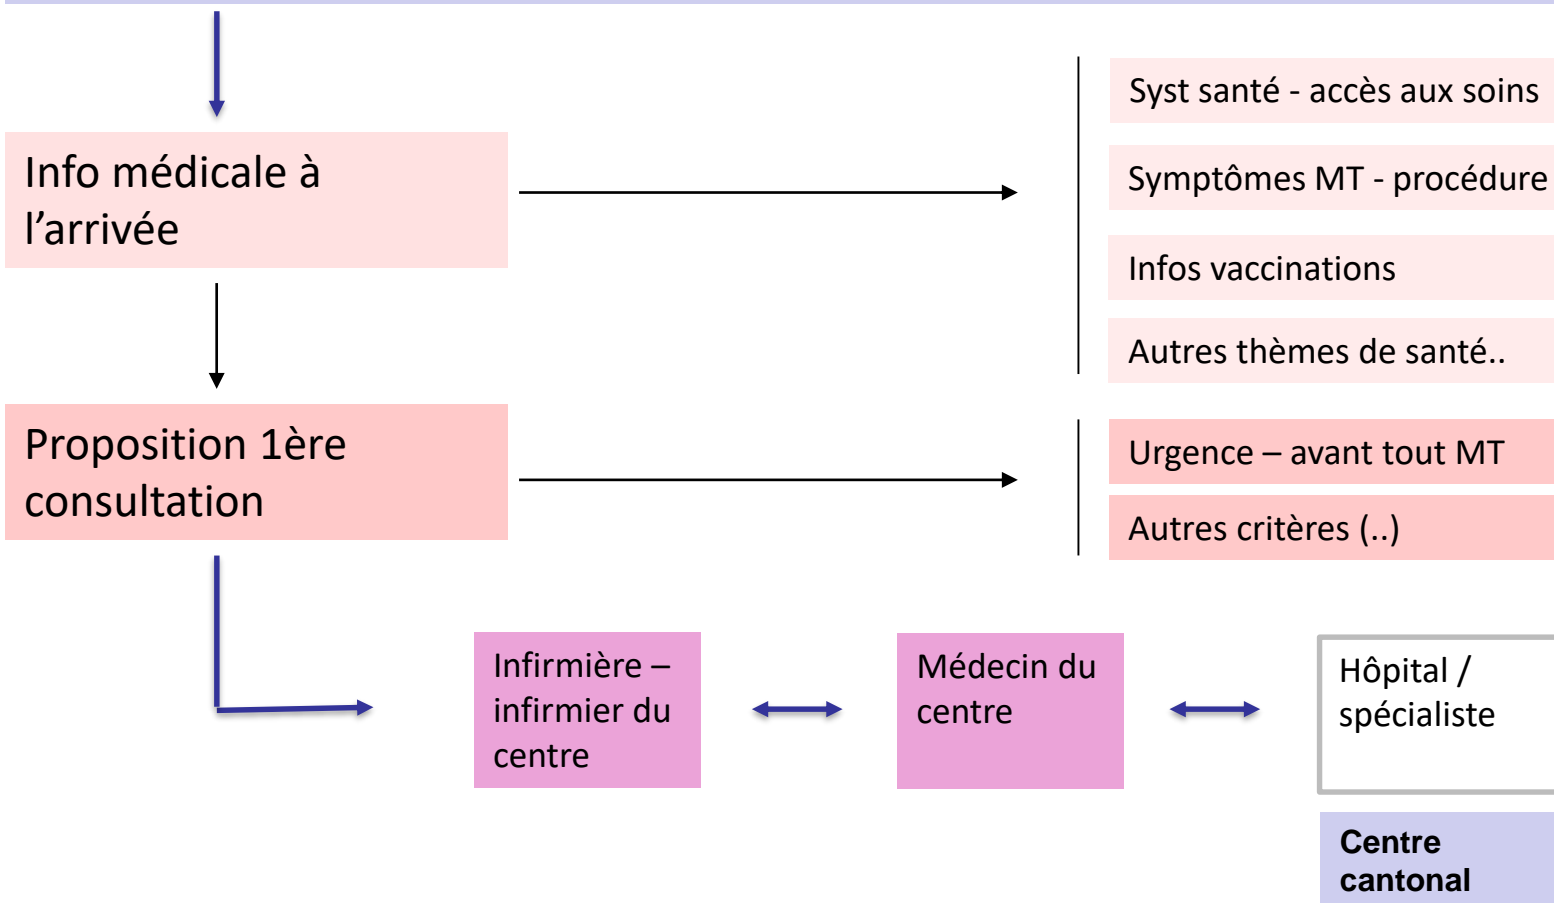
Info médicale à l’arrivée

Syst santé - accès aux soins

Symptômes MT - procédure

Infos vaccinations

Autres thèmes de santé..

Proposition 1ère consultation

Urgence – avant tout MT

Autres critères (..)

Infirmière – infirmier du centre

Médecin du centre

Hôpital / spécialiste

Centre cantonal